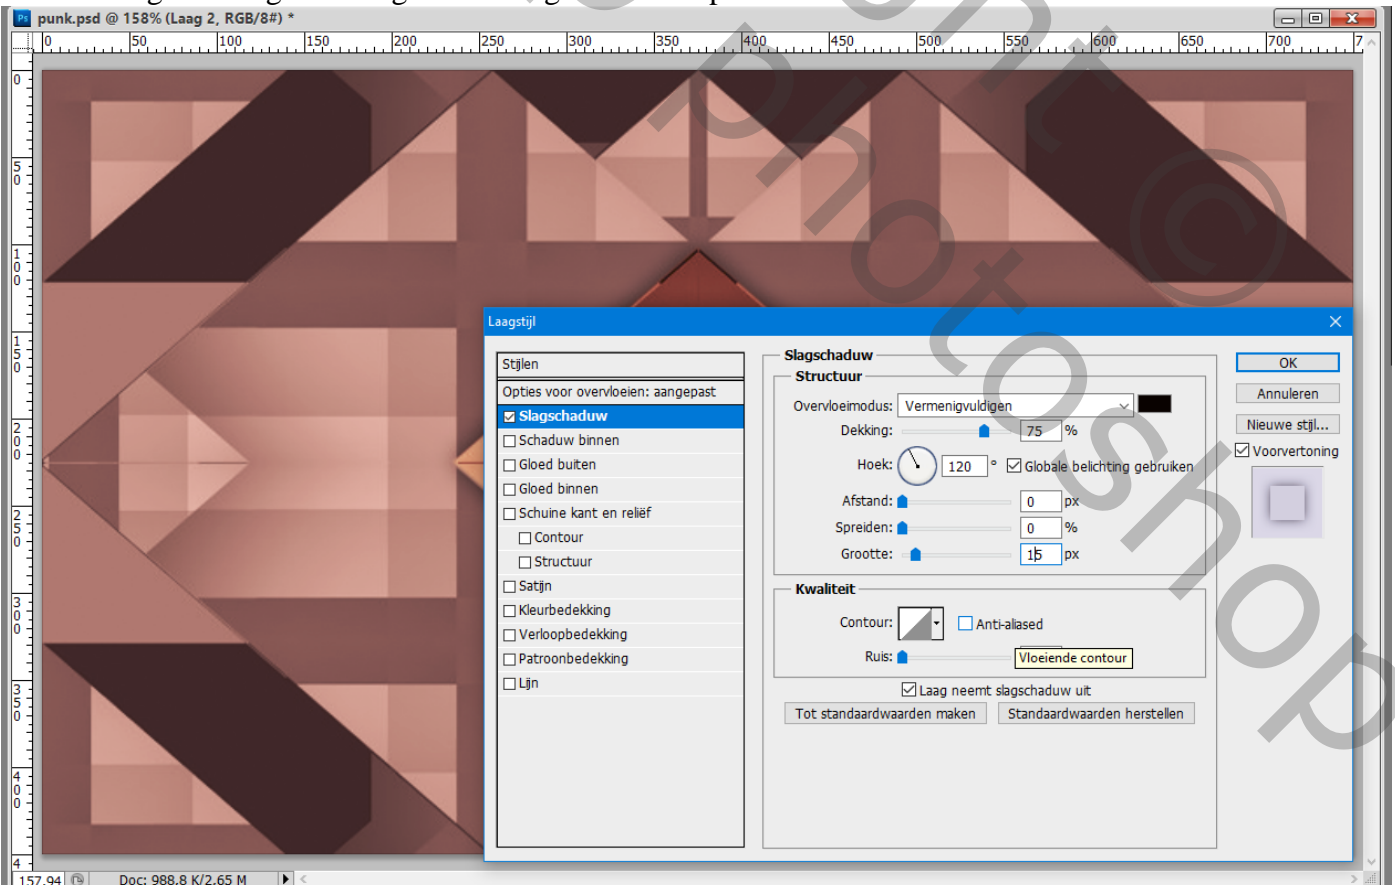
punk.psd @ 158% (Laag 2, RGB/8#) *

0 50 100 150 200 250 300 350 400 450 500 550 600 650 700

Laagstijl

Stijlen
Opties voor overvloeien: aangepast
Slagschaduw
Schaduw binnen
Gloed buiten
Gloed binnen
Schuine kant en reliëf
Contour
Structuur
Satijn
Kleurbedekking
Verloopbedekking
Patroonbedekking
Lijn

Slagschaduw
Structuur
Overvloeimodus: Vermenigvuldigen
Dekking: 75 %
Hoek: 120 ° Globale belichting gebruiken
Afstand: 0 px
Spreiden: 0 %
Grootte: 15 px

Kwaliteit
Contour: Anti-aliased
Ruis: Vloeiende contour

Laag neemt slagschaduw uit
Tot standaardwaarden maken
Standaardwaarden herstellen

OK
Annuleren
Nieuwe stijl...
Voorvertoning

157,94
Doc: 988,8 K/2,65 M